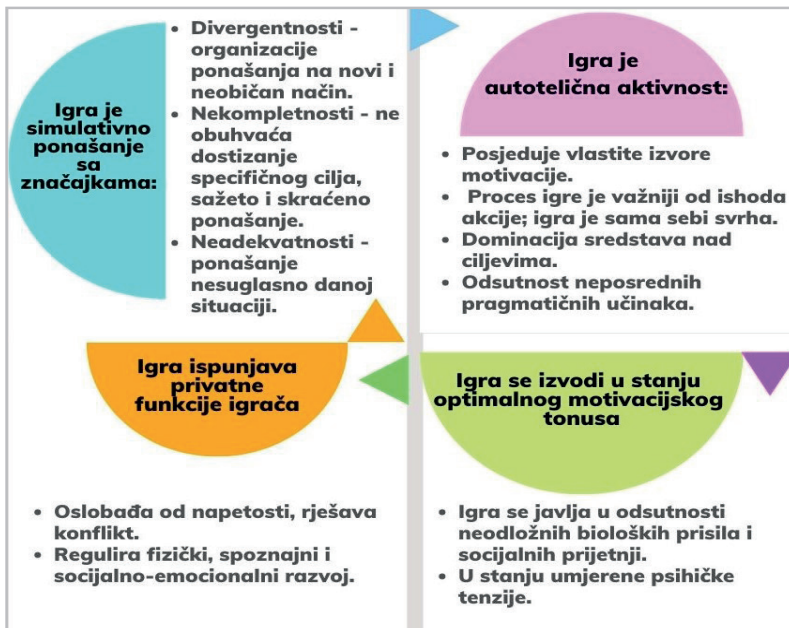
Igra je simulativno ponašanje sa značajkama:

- Divergentnosti - organizacije ponašanja na novi i neobičan način.
- Nekompletnosti - ne obuhvaća dostizanje specifičnog cilja, sažeto i skraćeno ponašanje.
- Neadekvatnosti - ponašanje nesuglasno danoj situaciji.

Igra je autotelična aktivnost:

- Posjeduje vlastite izvore motivacije.
- Proces igre je važniji od ishoda akcije; igra je sama sebi svrha.
- Dominacija sredstava nad ciljevima.
- Odsutnost neposrednih pragmatičnih učinaka.

Igra ispunjava privatne funkcije igrača

- Oslobađa od napetosti, rješava konflikt.
- Regulira fizički, spoznajni i socijalno-emocionalni razvoj.

Igra se izvodi u stanju optimalnog motivacijskog tonusa

- Igra se javlja u odsutnosti neodložnih bioloških prisila i socijalnih prijetnji.
- U stanju umjerene psihičke tenzije.